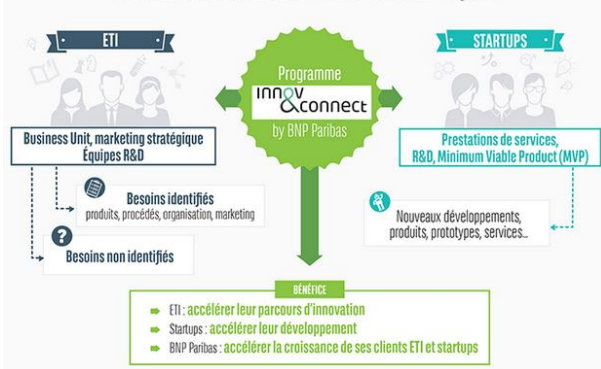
ETI

STARTUPS

Programme
inn&connect
by BNP Paribas

Business Unit, marketing stratégique
Équipes R&D

Prestations de services,
R&D, Minimum Viable Product (MVP)

Besoins identifiés
produits, procédés, organisation, marketing

Besoins non identifiés

Nouveaux développements,
produits, prototypes, services...

BÉNÉFICE
ETI : accélérer leur parcours d'innovation
Startups : accélérer leur développement
BNP Paribas : accélérer la croissance de ses clients ETI et startups